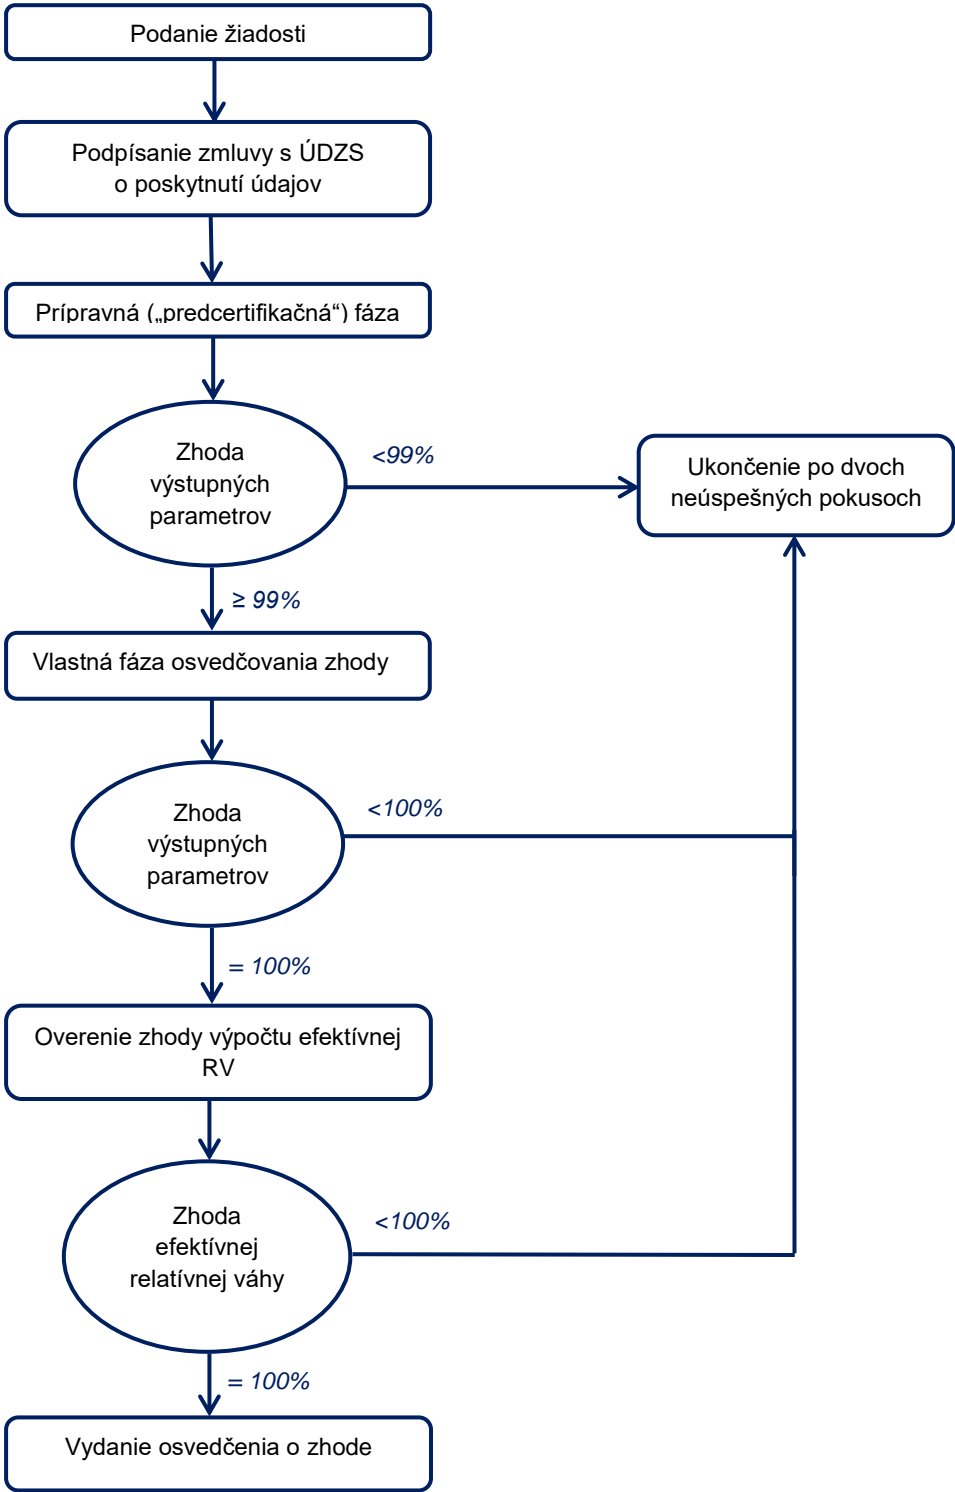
Podanie žiadosti

Podpísanie zmluvy s ÚDZS o poskytnutí údajov

Prípravná („predcertifikačná“) fáza

Zhoda výstupných parametrov

<99%

Ukončenie po dvoch neúspešných pokusoch

≥ 99%

Vlastná fáza osvedčovania zhody

Zhoda výstupných parametrov

<100%

= 100%

Overenie zhody výpočtu efektívnej RV

Zhoda efektívnej relatívnej váhy

<100%

= 100%

Vydanie osvedčenia o zhode